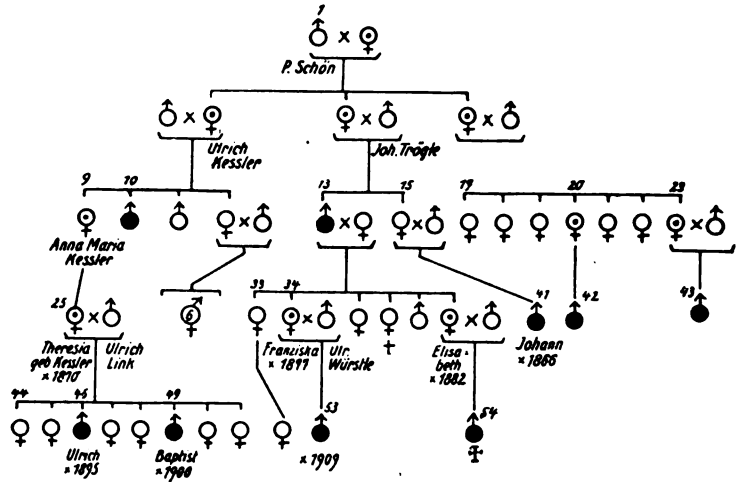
1

P. Schön

Ulrich Kessler

Joh. Trögle

9 10 13 15 19 20 23

Anna Maria Kessler

6

33 34

25

Theresia geb. Kessler × 1810

Ulrich Link

Franziska × 1877

Ulr. Würstle

Elisabeth × 1882

41 Johann × 1866

42

43

44 46 49

Ulrich × 1895

Baptist × 1900

53 × 1909

54